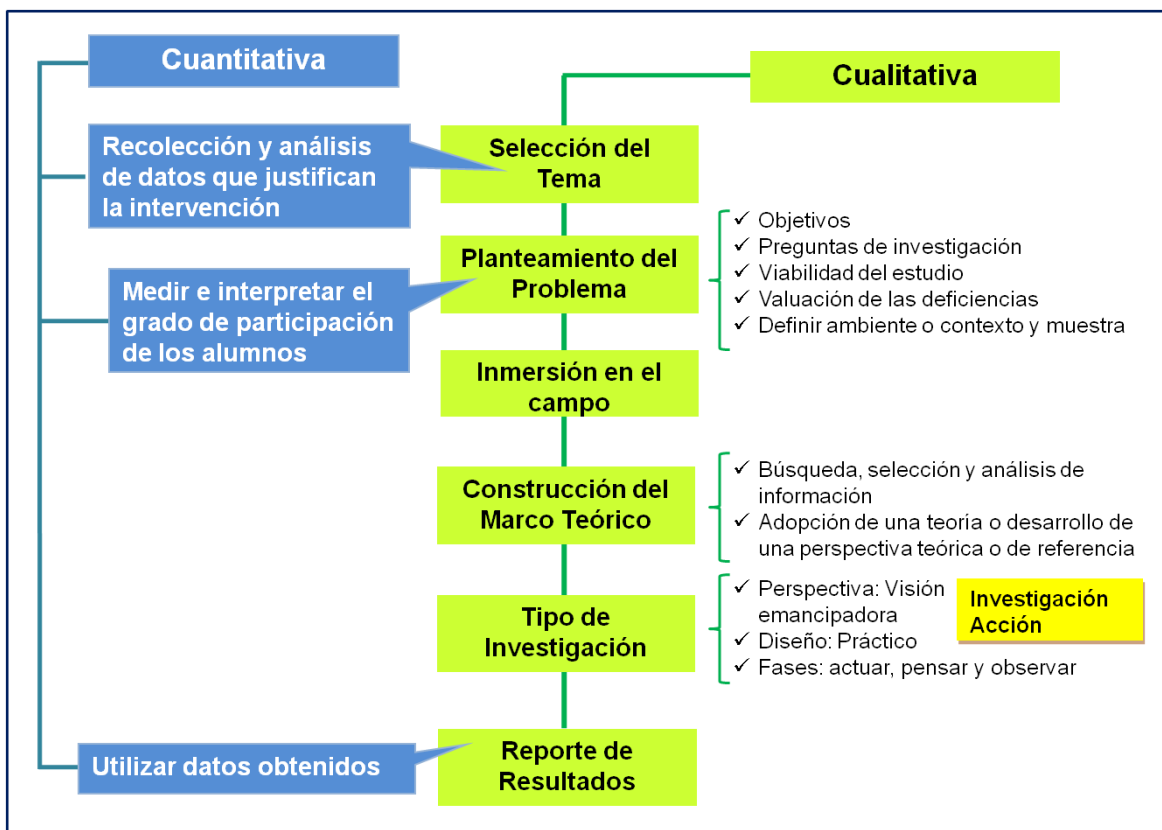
Cuantitativa

Cualitativa

Recolección y análisis de datos que justifican la intervención

Selección del Tema

Planteamiento del Problema

✓ Objetivos
✓ Preguntas de investigación
✓ Viabilidad del estudio
✓ Valuación de las deficiencias
✓ Definir ambiente o contexto y muestra

Medir e interpretar el grado de participación de los alumnos

Inmersión en el campo

Construcción del Marco Teórico

✓ Búsqueda, selección y análisis de información
✓ Adopción de una teoría o desarrollo de una perspectiva teórica o de referencia

Tipo de Investigación

✓ Perspectiva: Visión emancipadora
✓ Diseño: Práctico
✓ Fases: actuar, pensar y observar

Investigación Acción

Utilizar datos obtenidos

Reporte de Resultados